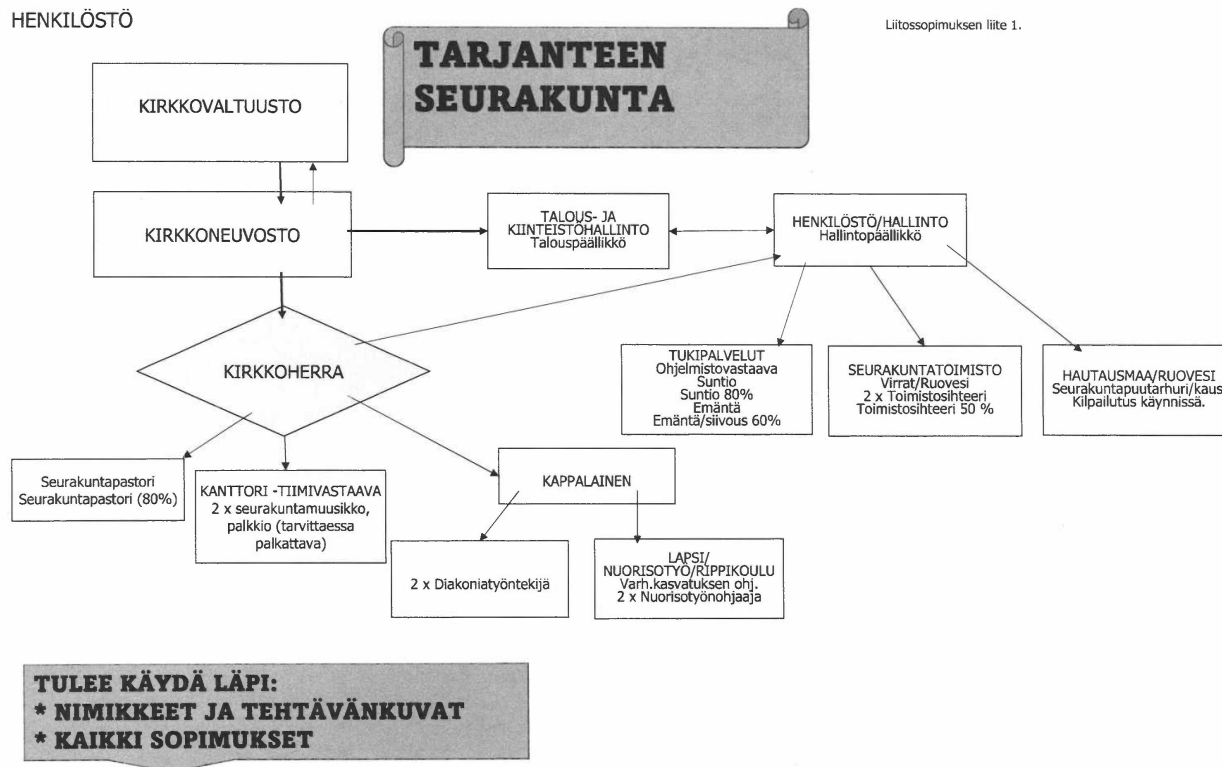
HENKILÖSTÖ

TARJANTEEN SEURAKUNTA

Liitossopimuksen liite 1.

KIRKKOVALTUUSTO

KIRKKONEUVOSTO

TALOUS- JA KIINTEISTÖHALLINTO
Talouspäällikkö

HENKILÖSTÖ/HALLINTO
Hallintopäällikkö

KIRKKOHERRA

TUKIPALVELUT
Ohjelmistovastaava
Suntio
Suntio 80%
Emäntä
Emäntä/siivous 60%

SEURAKUNTATOIMISTO
Virrat/Ruovesi
2 x Toimistosihteeri
Toimistosihteeri 50 %

HAUTAUSMAA/RUOVESI
Seurakuntapuutarhuri/kaus
Kilpailutus käynnissä.

Seurakuntapastori
Seurakuntapastori (80%)

KANTTORI -TIIMIVASTAAVA
2 x seurakuntamuusikko, palkkio (tarvittaessa palkattava)

KAPPALAINEN

2 x Diakoniatyöntekijä

LAPSI/
NUORISOTYÖ/RIPPIKOULU
Varh.kasvatuksen ohj.
2 x Nuorisotyönohjaaja

TULEE KÄYDÄ LÄPI:
* NIMIKKEET JA TEHTÄVÄNKUVAT
* KAIKKI SOPIMUKSET